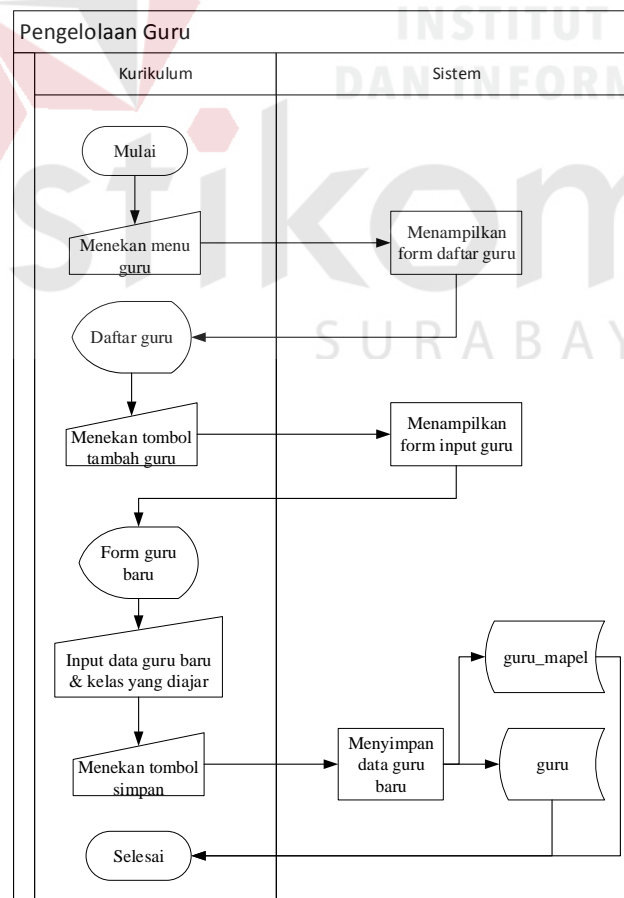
Pengelolaan Guru

Kurikulum

Sistem

INSTITUT
DAN INFORM

stikom
SURABAYA

Mulai

Menekan menu guru

Menampilkan form daftar guru

Daftar guru

Menekan tombol tambah guru

Menampilkan form input guru

Form guru baru

Input data guru baru & kelas yang diajar

guru_mapel

Menekan tombol simpan

Menyimpan data guru baru

guru

Selesai